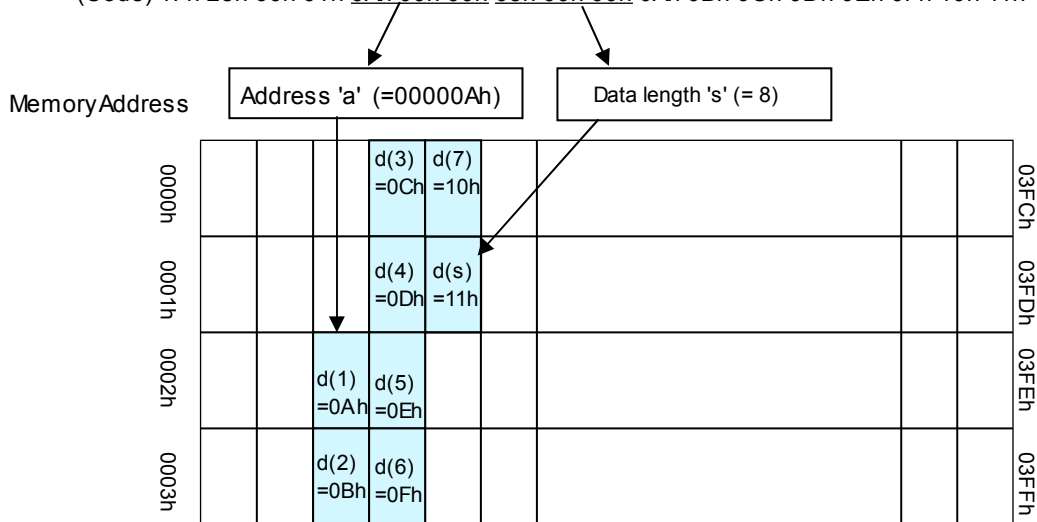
(Code) 1Ah 23h 00h 0Ah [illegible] 00h 00h 08h 0Ah 0Bh 0Ch 0Dh 0Eh 0Fh 10h 11h

Address 'a' (=00000Ah)

Data length 's' (= 8)

Memory Address

| 0000h | | | | d(3) =0Ch | d(7) =10h | | | | | 03FCh |
|---|---|---|---|---|---|---|---|---|---|---|
| 0001h | | | | d(4) =0Dh | d(s) =11h | | | | | 03FDh |
| 0002h | | | d(1) =0Ah | d(5) =0Eh | | | | | | 03FEh |
| 0003h | | | d(2) =0Bh | d(6) =0Fh | | | | | | 03FFh |